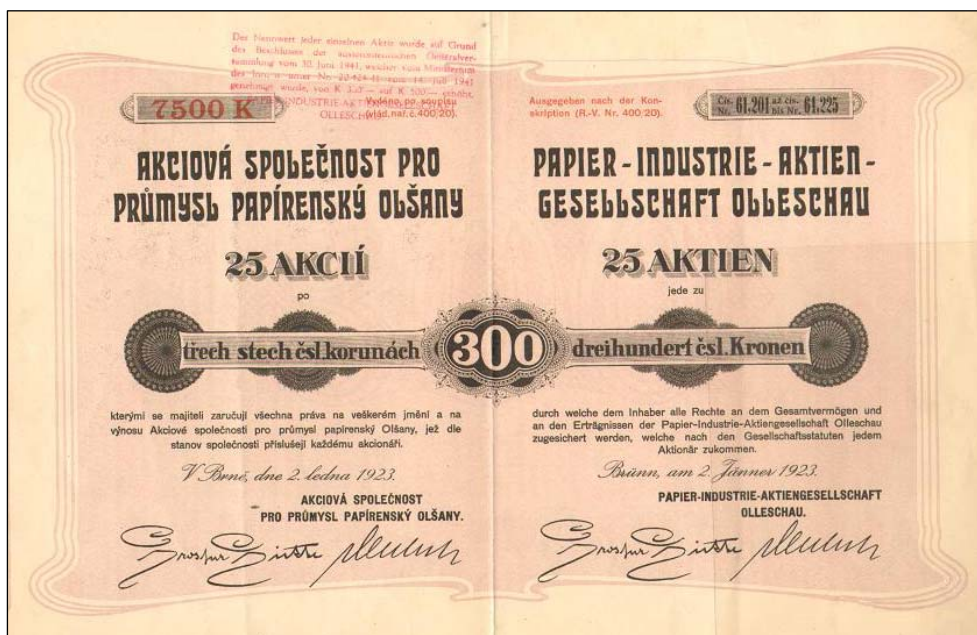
Der Nennwert jeder einzelnen Aktie wurde auf Grund des Beschlusses der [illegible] Generalversammlung vom 30. Juni 1941, welcher vom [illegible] des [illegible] unter Nr. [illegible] vom 14. Juli 1941 genehmigt wurde, von K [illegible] auf K 500.— erhöht. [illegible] INDUSTRIE-AKTIENGESELLSCHAFT OLLESCHAU

7500 K

Vydáno po soupisu (vlád.nař.č. 400/20).

Ausgegeben nach der Konskription (R.-V. Nr. 400/20).

Čís. 61.201 až čís. 61.225
Nr. bis Nr.

AKCIOVÁ SPOLEČNOST PRO PRŮMYSL PAPÍRENSKÝ OLŠANY

25 AKCIÍ

po

třech stech čsl. korunách

PAPIER-INDUSTRIE-AKTIEN-GESELLSCHAFT OLLESCHAU

25 AKTIEN

jede zu

300

dreihundert čsl. Kronen

kterými se majiteli zaručují všechna práva na veškerém jmění a na výnosu Akciové společnosti pro průmysl papírenský Olšany, jež dle stanov společnosti příslušejí každému akcionáři.

V Brně, dne 2. ledna 1923.

AKCIOVÁ SPOLEČNOST PRO PRŮMYSL PAPÍRENSKÝ OLŠANY.

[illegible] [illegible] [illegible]

durch welche dem Inhaber alle Rechte an dem Gesamtvermögen und an den Erträgnissen der Papier-Industrie-Aktiengesellschaft Olleschau zugesichert werden, welche nach den Gesellschaftsstatuten jedem Aktionär zukommen.

Brünn, am 2. Jänner 1923.

PAPIER-INDUSTRIE-AKTIENGESELLSCHAFT OLLESCHAU.

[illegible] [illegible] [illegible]